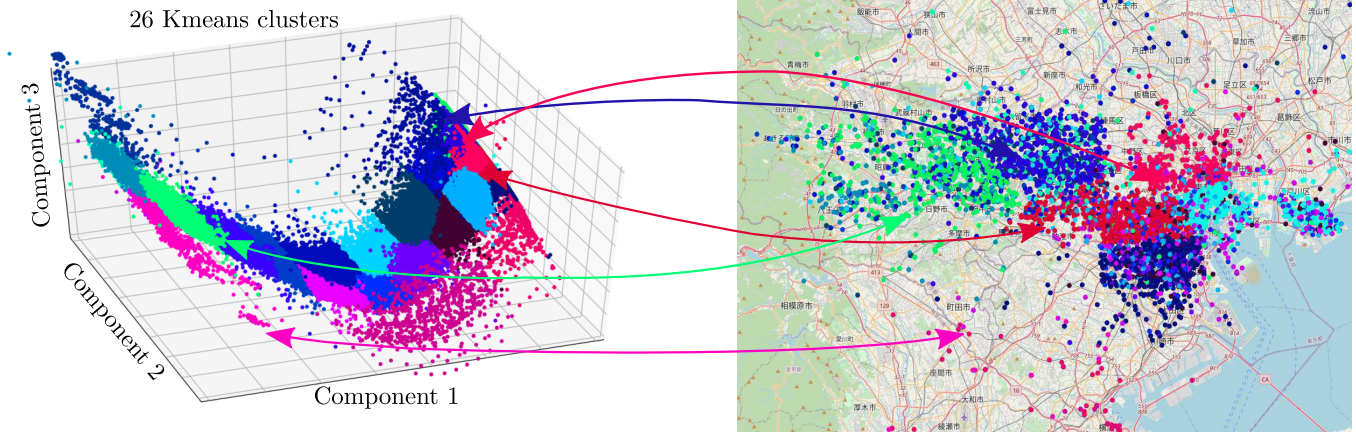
26 Kmeans clusters

Component 3

Component 2

Component 1

飯能市
狭山市
富士見市
さいたま市
青梅市
所沢市
志木市
戸田市
草加市
流山市
新座市
川口市
松戸市
足立区
和光市
板橋区
羽村市
武蔵村山市
日の出町
葛飾区
江戸川区
日野市
多摩市
町田市
相模原市
座間市
大和市
厚木市
綾瀬市